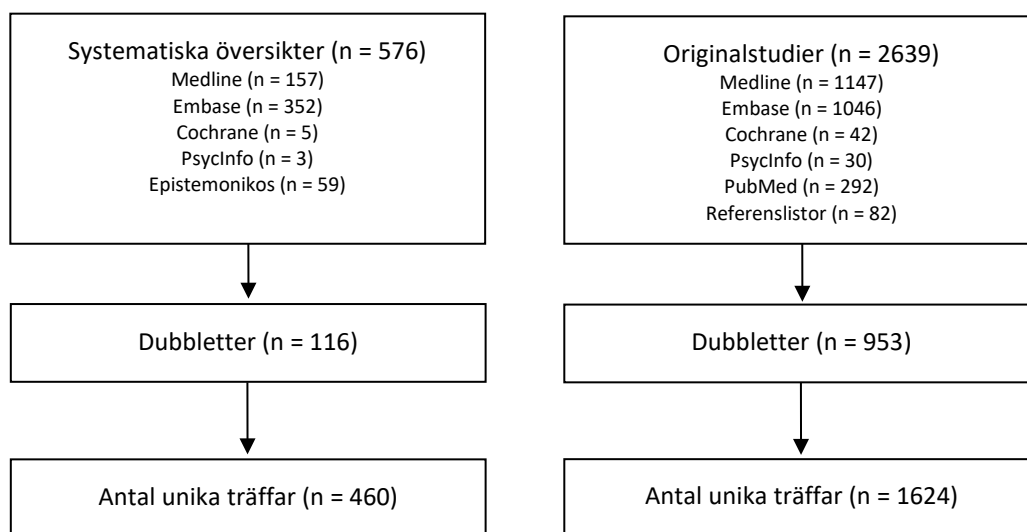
Systematiska översikter (n = 576)
Medline (n = 157)
Embase (n = 352)
Cochrane (n = 5)
PsycInfo (n = 3)
Epistemonikos (n = 59)

Dubbletter (n = 116)

Antal unika träffar (n = 460)

Originalstudier (n = 2639)
Medline (n = 1147)
Embase (n = 1046)
Cochrane (n = 42)
PsycInfo (n = 30)
PubMed (n = 292)
Referenslistor (n = 82)

Dubbletter (n = 953)

Antal unika träffar (n = 1624)